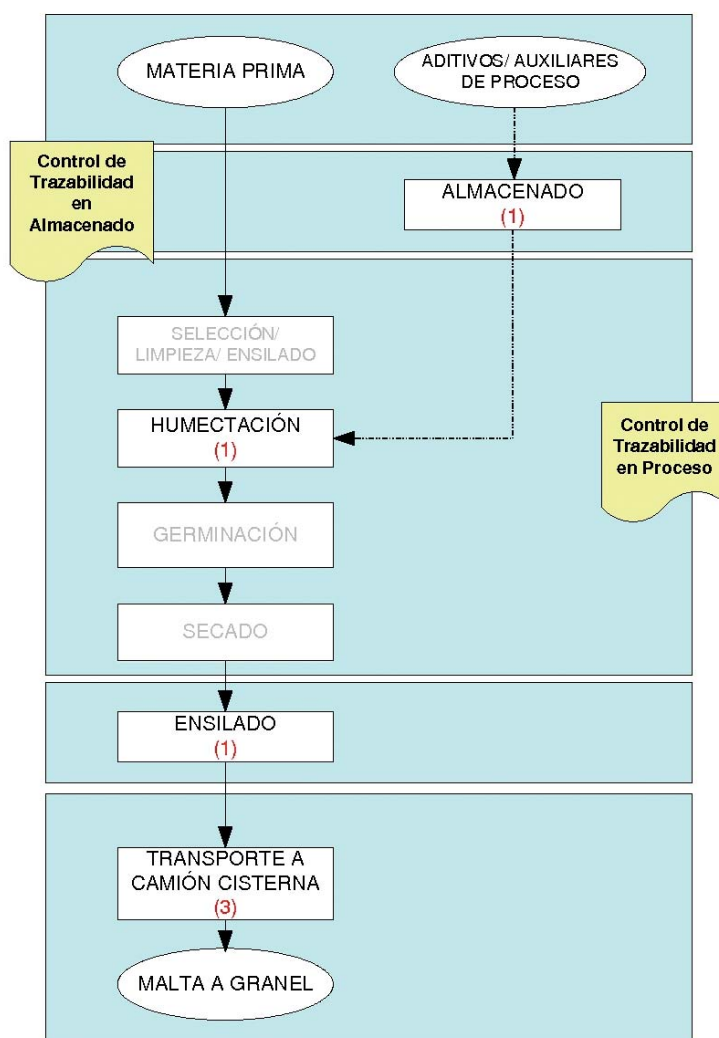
MATERIA PRIMA

ADITIVOS/ AUXILIARES DE PROCESO

Control de Trazabilidad en Almacenado

ALMACENADO
(1)

SELECCIÓN/ LIMPIEZA/ ENSILADO

HUMECTACIÓN
(1)

Control de Trazabilidad en Proceso

GERMINACIÓN

SECADO

ENSILADO
(1)

TRANSPORTE A CAMIÓN CISTERNA
(3)

MALTA A GRANEL